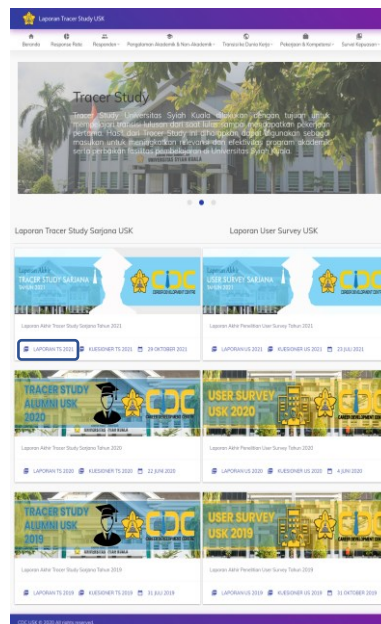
Laporan Tracer Study USK

Beranda | Response Rate | Responden | Pengalaman Akademik & Non Akademik | Transisi ke Dunia Kerja | Pekerjaan & Kompetensi | Survei Kepuasan

Tracer Study

Tracer Study Universitas Syiah Kuala dilakukan dengan tujuan untuk mengetahui transisi lulusan dari saat lulus sampai mendapatkan pekerjaan pertama. Hasil dari Tracer Study ini diharapkan dapat digunakan sebagai masukan untuk meningkatkan relevansi dan efektivitas program akademik serta kebijakan fasilitas pendukung di Universitas Syiah Kuala.

Laporan Tracer Study Sarjana USK

Laporan User Survey USK

Laporan Akhir TRACER STUDY SARJANA SYIAH KUALA CDC CAREER DEVELOPMENT CENTER

Laporan Akhir Tracer Study Sarjana Tahun 2021

LAPORAN TS 2021 | KUESIONER TS 2021 | 29 OKTOBER 2021

Laporan Akhir USER SURVEY SARJANA CDC CAREER DEVELOPMENT CENTER

Laporan Akhir Penelitian User Survey Tahun 2021

LAPORAN US 2021 | KUESIONER US 2021 | 23 JULI 2021

TRACER STUDY ALUMNI USK 2020 CDC UNIVERSITAS SYIAH KUALA

Laporan Akhir Tracer Study Sarjana Tahun 2020

LAPORAN TS 2020 | KUESIONER TS 2020 | 22 JUNI 2020

USER SURVEY USK 2020 CDC CAREER DEVELOPMENT CENTER

Laporan Akhir Penelitian User Survey Tahun 2020

LAPORAN US 2020 | KUESIONER US 2020 | 4 JUNI 2020

TRACER STUDY ALUMNI USK 2019 CDC

Laporan Akhir Tracer Study Sarjana Tahun 2019

LAPORAN TS 2019 | KUESIONER TS 2019 | 31 JULI 2019

USER SURVEY USK 2019

Laporan Akhir Penelitian User Survey Tahun 2019

LAPORAN US 2019 | KUESIONER US 2019 | 31 OKTOBER 2019

CDC USK © 2020 All rights reserved